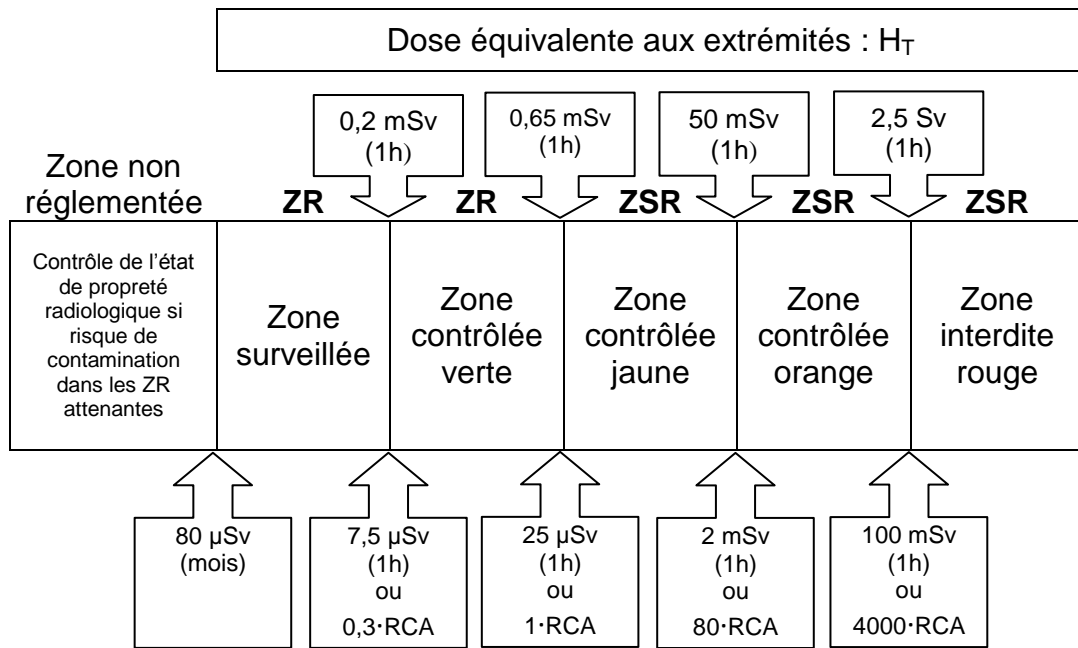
Dose équivalente aux extrémités : $H_T$

0,2 mSv (1h)

0,65 mSv (1h)

50 mSv (1h)

2,5 Sv (1h)

Zone non réglementée

ZR

ZR

ZSR

ZSR

ZSR

| Contrôle de l'état de propreté radiologique si risque de contamination dans les ZR attenantes | Zone surveillée | Zone contrôlée verte | Zone contrôlée jaune | Zone contrôlée orange | Zone interdite rouge |
|---|---|---|---|---|---|

80 µSv (mois)

7,5 µSv (1h) ou 0,3·RCA

25 µSv (1h) ou 1·RCA

2 mSv (1h) ou 80·RCA

100 mSv (1h) ou 4000·RCA